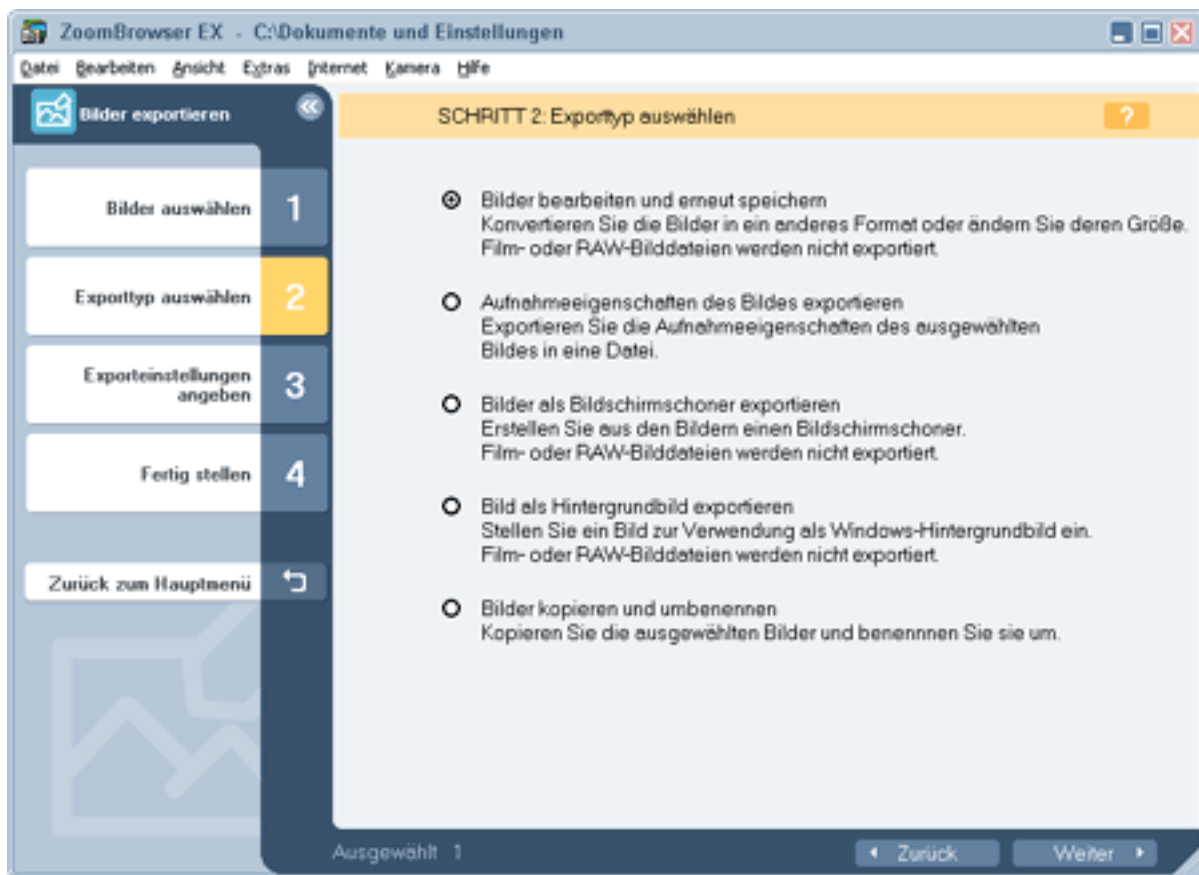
ZoomBrowser EX - C:\Dokumente und Einstellungen

Datei Bearbeiten Ansicht Extras Internet Kamera Hilfe

Bilder exportieren

SCHRITT 2: Exporttyp auswählen

?

Bilder auswählen 1

Exporttyp auswählen 2

Exporteinstellungen angeben 3

Fertig stellen 4

Zurück zum Hauptmenü

Bilder bearbeiten und erneut speichern
Konvertieren Sie die Bilder in ein anderes Format oder ändern Sie deren Größe.
Film- oder RAW-Bilddateien werden nicht exportiert.

Aufnahmeeigenschaften des Bildes exportieren
Exportieren Sie die Aufnahmeeigenschaften des ausgewählten Bildes in eine Datei.

Bilder als Bildschirmschoner exportieren
Erstellen Sie aus den Bildern einen Bildschirmschoner.
Film- oder RAW-Bilddateien werden nicht exportiert.

Bild als Hintergrundbild exportieren
Stellen Sie ein Bild zur Verwendung als Windows-Hintergrundbild ein.
Film- oder RAW-Bilddateien werden nicht exportiert.

Bilder kopieren und umbenennen
Kopieren Sie die ausgewählten Bilder und benennnen Sie sie um.

Ausgewählt 1

Zurück

Weiter